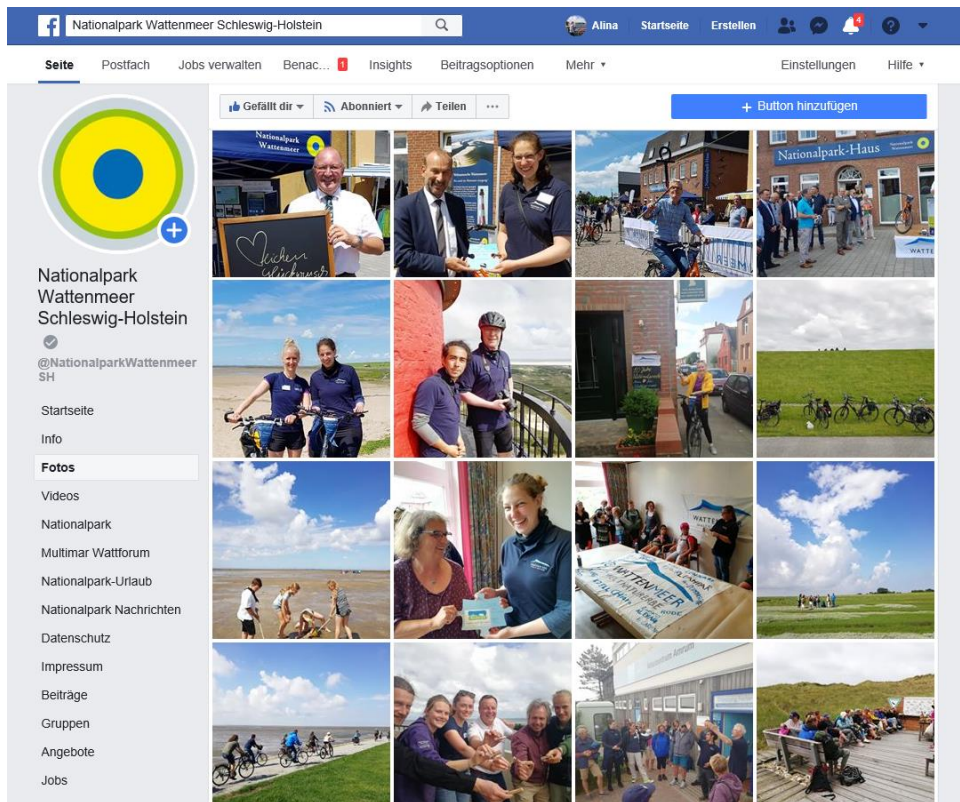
Nationalpark Wattenmeer Schleswig-Holstein

Alina Startseite Erstellen 4

Seite Postfach Jobs verwalten Benac... 1 Insights Beitragsoptionen Mehr ▾ Einstellungen Hilfe ▾

Gefällt dir ▾ Abonniert ▾ Teilen ···

+ Button hinzufügen

Nationalpark Wattenmeer Schleswig-Holstein

@NationalparkWattenmeerSH

Startseite
Info
Fotos
Videos
Nationalpark
Multimar Wattforum
Nationalpark-Urlaub
Nationalpark Nachrichten
Datenschutz
Impressum
Beiträge
Gruppen
Angebote
Jobs

Nationalpark Wattenmeer

Nationalpark-Haus

WATTENMEER